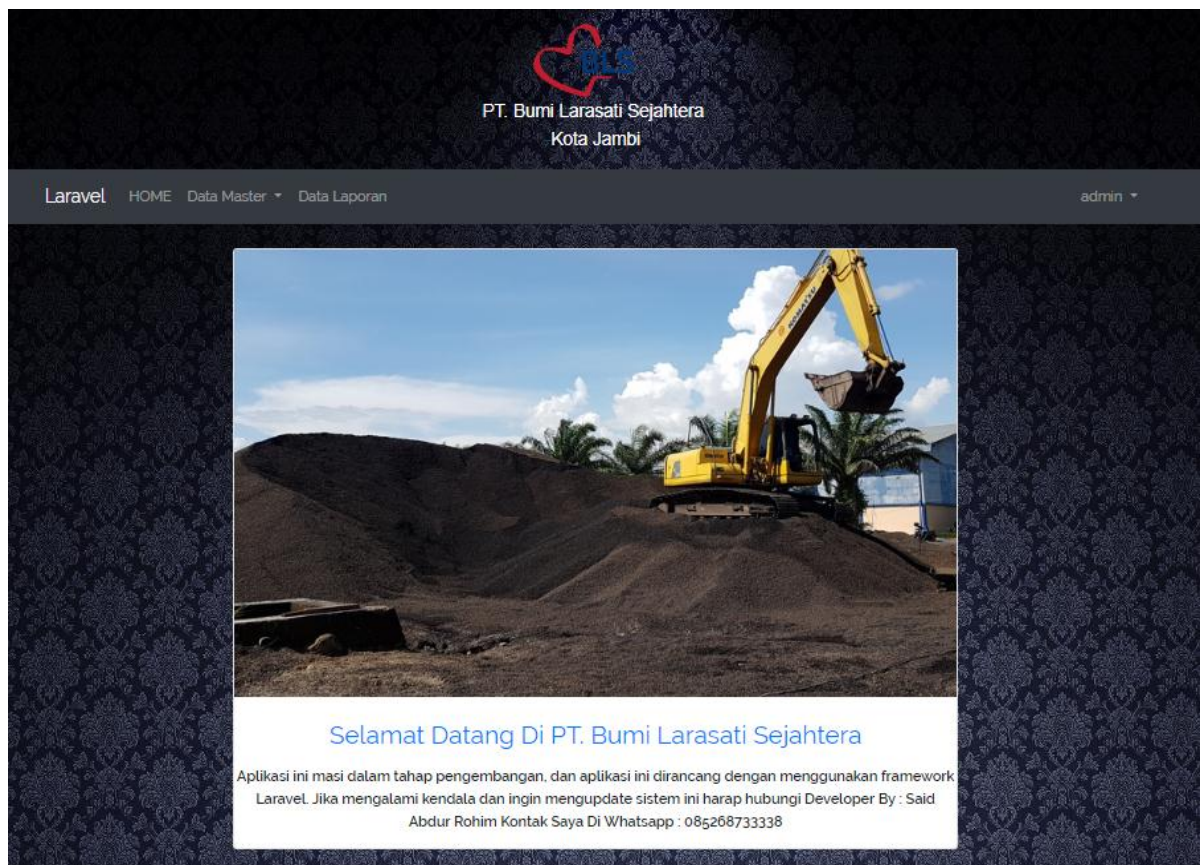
BLS

PT. Bumi Larasati Sejahtera
Kota Jambi

Laravel HOME Data Master Data Laporan admin

KOMATSU

Selamat Datang Di PT. Bumi Larasati Sejahtera

Aplikasi ini masi dalam tahap pengembangan, dan aplikasi ini dirancang dengan menggunakan framework Laravel. Jika mengalami kendala dan ingin mengupdate sistem ini harap hubungi Developer By : Said Abdur Rohim Kontak Saya Di Whatsapp : 085268733338